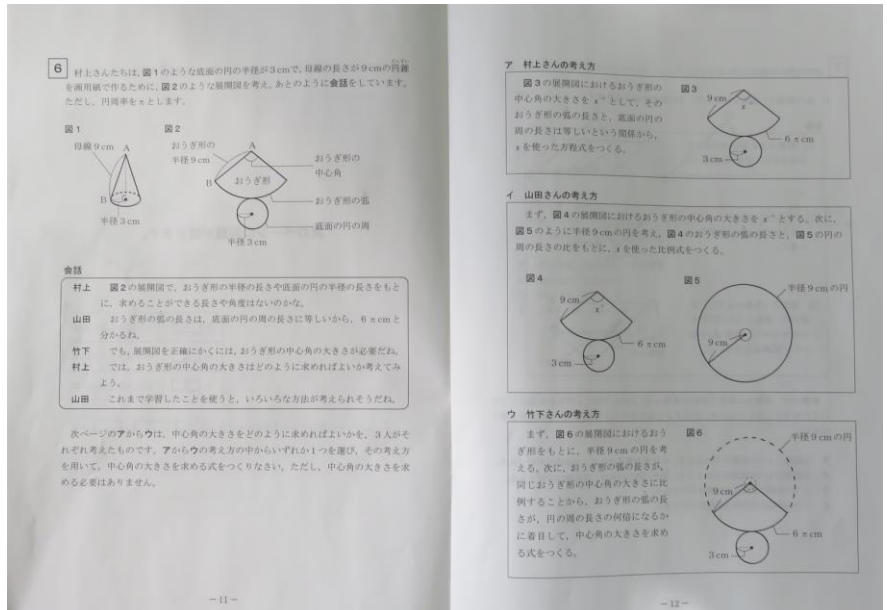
6 村上さんたちは，図1のような底面の円の半径が3cmで，母線の長さが9cmの円錐を画用紙で作るために，図2のような展開図を考え，あとのように会話をしています。ただし，円周率をπとします。

図1

母線 9 cm A

B

半径 3 cm

図2

おうぎ形の半径 9 cm

A

B おうぎ形

おうぎ形の中心角

おうぎ形の弧

底面の円の周

半径 3 cm

会話

村上　図2の展開図で，おうぎ形の半径の長さや底面の円の半径の長さをもとに，求めることができる長さや角度はないのかな。

山田　おうぎ形の弧の長さは，底面の円の周の長さに等しいから，6πcmと分かるね。

竹下　でも，展開図を正確にかくには，おうぎ形の中心角の大きさが必要だね。

村上　では，おうぎ形の中心角の大きさはどのように求めればよいか考えてみよう。

山田　これまで学習したことを使うと，いろいろな方法が考えられそうだね。

次ページのアからウは，中心角の大きさをどのように求めればよいかを，3人がそれぞれ考えたものです。アからウの考え方の中からいずれか1つを選び，その考え方を用いて，中心角の大きさを求める式をつくりなさい。ただし，中心角の大きさを求める必要はありません。

－11－

ア　村上さんの考え方

図3の展開図におけるおうぎ形の中心角の大きさを $x^\circ$ として，そのおうぎ形の弧の長さと，底面の円の周の長さは等しいという関係から，$x$ を使った方程式をつくる。

図3

9 cm

$x^\circ$

6πcm

3 cm

イ　山田さんの考え方

まず，図4の展開図におけるおうぎ形の中心角の大きさを $x^\circ$ とする。次に，図5のように半径9cmの円を考え，図4のおうぎ形の弧の長さと，図5の円の周の長さの比をもとに，$x$ を使った比例式をつくる。

図4

9 cm

$x^\circ$

6πcm

3 cm

図5

半径 9 cm の円

9 cm

ウ　竹下さんの考え方

まず，図6の展開図におけるおうぎ形をもとに，半径9cmの円を考える。次に，おうぎ形の弧の長さは，同じおうぎ形の中心角の大きさに比例することから，おうぎ形の弧の長さが，円の周の長さの何倍になるかに着目して，中心角の大きさを求める式をつくる。

図6

半径 9 cm の円

9 cm

6πcm

3 cm

－12－